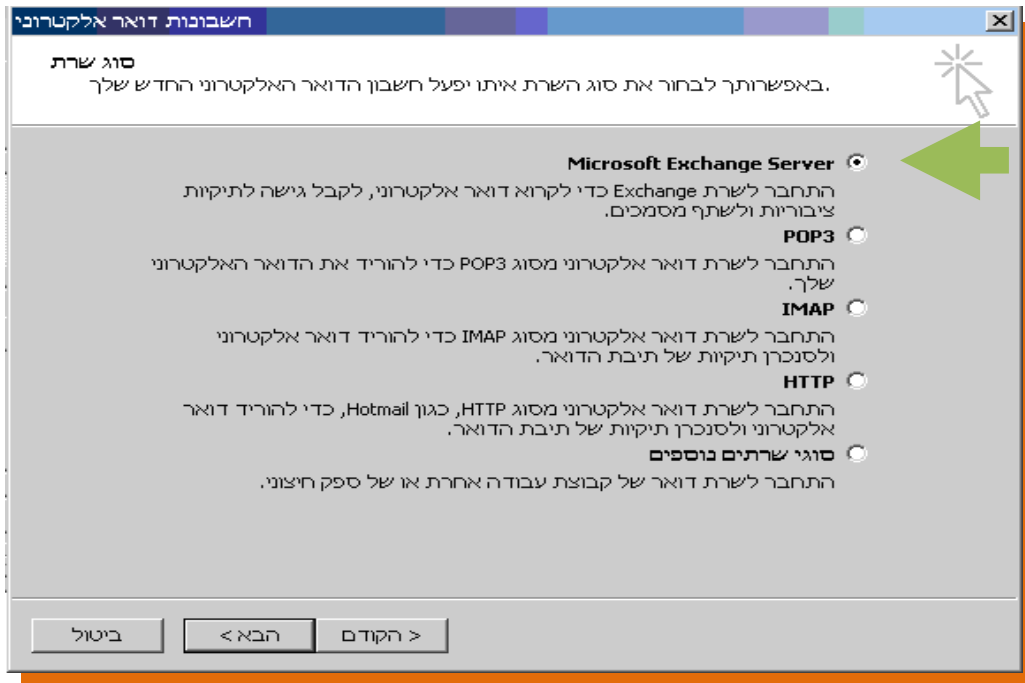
חשבונות דואר אלקטרוני

X

סוג שרת

באפשרותך לבחור את סוג השרת איתו יפעל חשבון הדואר האלקטרוני החדש שלך.

Microsoft Exchange Server

התחבר לשרת Exchange כדי לקרוא דואר אלקטרוני, לקבל גישה לתיקיות ציבוריות ולשתף מסמכים.

POP3

התחבר לשרת דואר אלקטרוני מסוג POP3 כדי להוריד את הדואר האלקטרוני שלך.

IMAP

התחבר לשרת דואר אלקטרוני מסוג IMAP כדי להוריד דואר אלקטרוני ולסנכרן תיקיות של תיבת הדואר.

HTTP

התחבר לשרת דואר אלקטרוני מסוג HTTP, כגון Hotmail, כדי להוריד דואר אלקטרוני ולסנכרן תיקיות של תיבת הדואר.

סוגי שרתים נוספים

התחבר לשרת דואר של קבוצת עבודה אחרת או של ספק חיצוני.

< הקודם

הבא >

ביטול